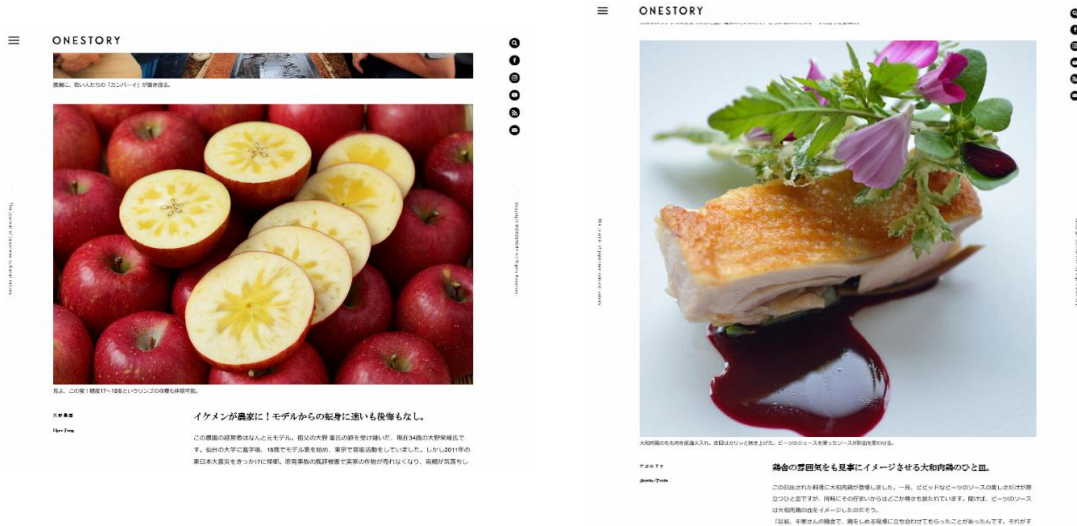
ONESTORY

最後に、若い人たちの「カンパーイ」が響き渡る。

見よ、この蜜！糖度17～18度というリンゴの収穫も体験可能。

大野農園
Ono Farm

イケメンが農家に！モデルからの転身に迷いも後悔もなし。

この農園の経営者はなんと元モデル。祖父の大野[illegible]氏の跡を受け継いだ、現在34歳の大野栄峰氏です。仙台の大学に進学後、18歳でモデル業を始め、東京で芸能活動をしていました。しかし2011年の東日本大震災をきっかけに帰郷し、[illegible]

The journal of Japanese cultural values

Copyright © ONESTORY All Rights Reserved.

ONESTORY

大和肉鶏のもも肉を低温入れし、表面はカリッと焼き上げた。ビーツのジュースを使ったソースが割合を彩る。

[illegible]
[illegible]

鶏舎の雰囲気をも見事にイメージさせる大和肉鶏のひと皿。

この日出される料理に大和肉鶏が登場しました。一見、ビビッドなビーツのソースの美しさばかりが際立つひと皿ですが、同時にその存在いからはどこか静さも感じられています。聞けば、ビーツのソースは大和肉鶏の血をイメージしたのだそう。
「以前、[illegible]

The journal of Japanese cultural values